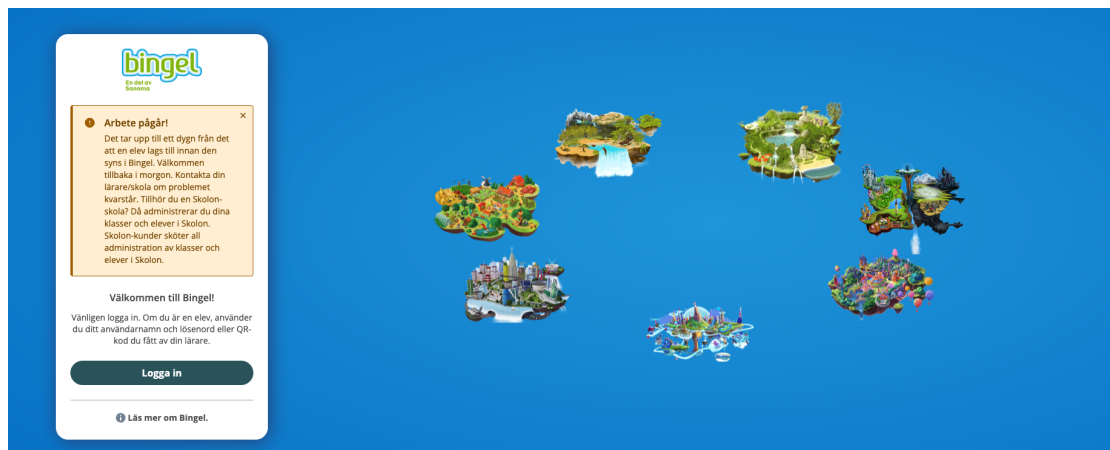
bingel
En del av Sanoma

Arbete pågår!
×
Det tar upp till ett dygn från det att en elev lags till innan den syns i Bingel. Välkommen tillbaka i morgon. Kontakta din lärare/skola om problemet kvarstår. Tillhör du en Skolon-skola? Då administrerar du dina klasser och elever i Skolon. Skolon-kunder sköter all administration av klasser och elever i Skolon.

Välkommen till Bingel!

Vänligen logga in. Om du är en elev, använder du ditt användarnamn och lösenord eller QR-kod du fått av din lärare.

Logga in

Läs mer om Bingel.